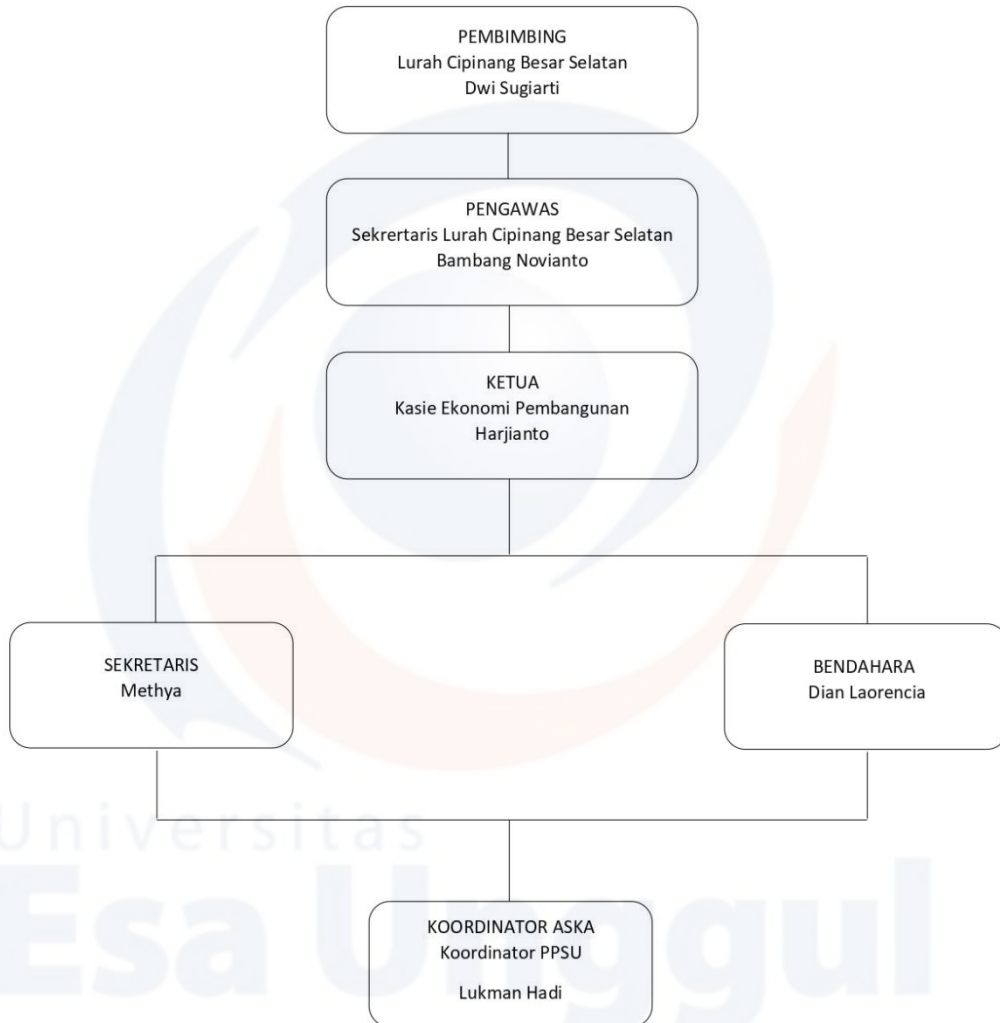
PEMBIMBING
Lurah Cipinang Besar Selatan
Dwi Sugiarti

PENGAWAS
Sekrertaris Lurah Cipinang Besar Selatan
Bambang Novianto

KETUA
Kasie Ekonomi Pembangunan
Harjianto

SEKRETARIS
Methya

BENDAHARA
Dian Laorencia

Universitas
Esa Unggul

KOORDINATOR ASKA
Koordinator PPSU

Lukman Hadi